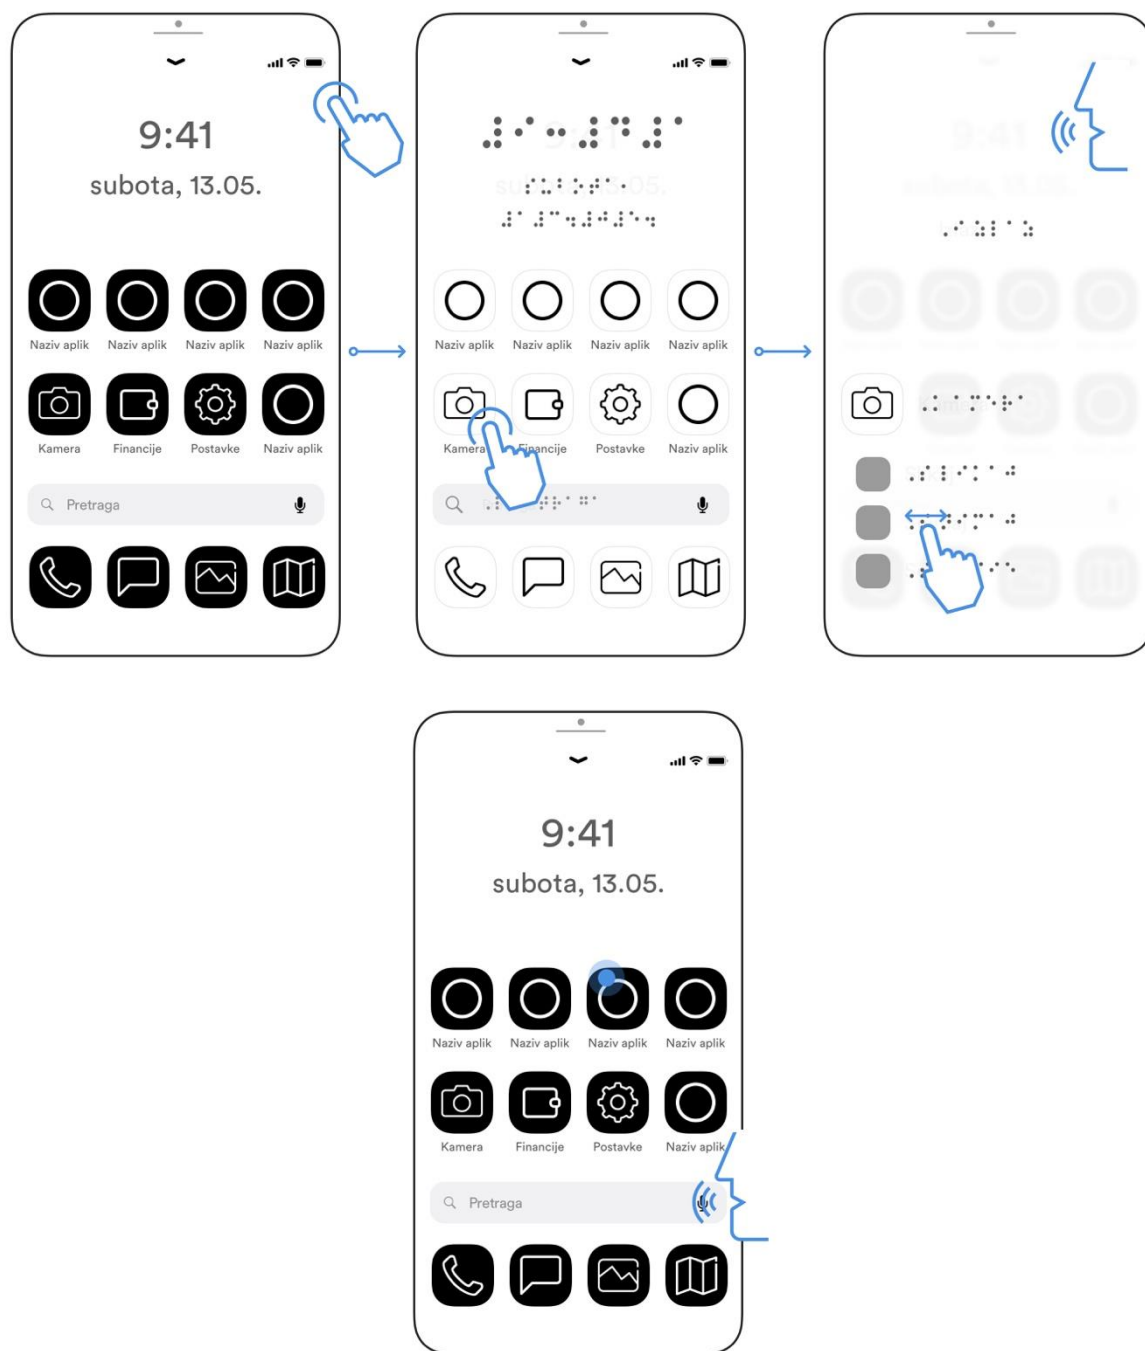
9:41
subota, 13.05.

Naziv aplik
Naziv aplik
Naziv aplik
Naziv aplik

Kamera
Financije
Postavke
Naziv aplik

Pretraga

Naziv aplik
Naziv aplik
Naziv aplik
Naziv aplik

Kamera
Financije
Postavke
Naziv aplik

9:41
subota, 13.05.

Naziv aplik
Naziv aplik
Naziv aplik
Naziv aplik

Kamera
Financije
Postavke
Naziv aplik

Pretraga